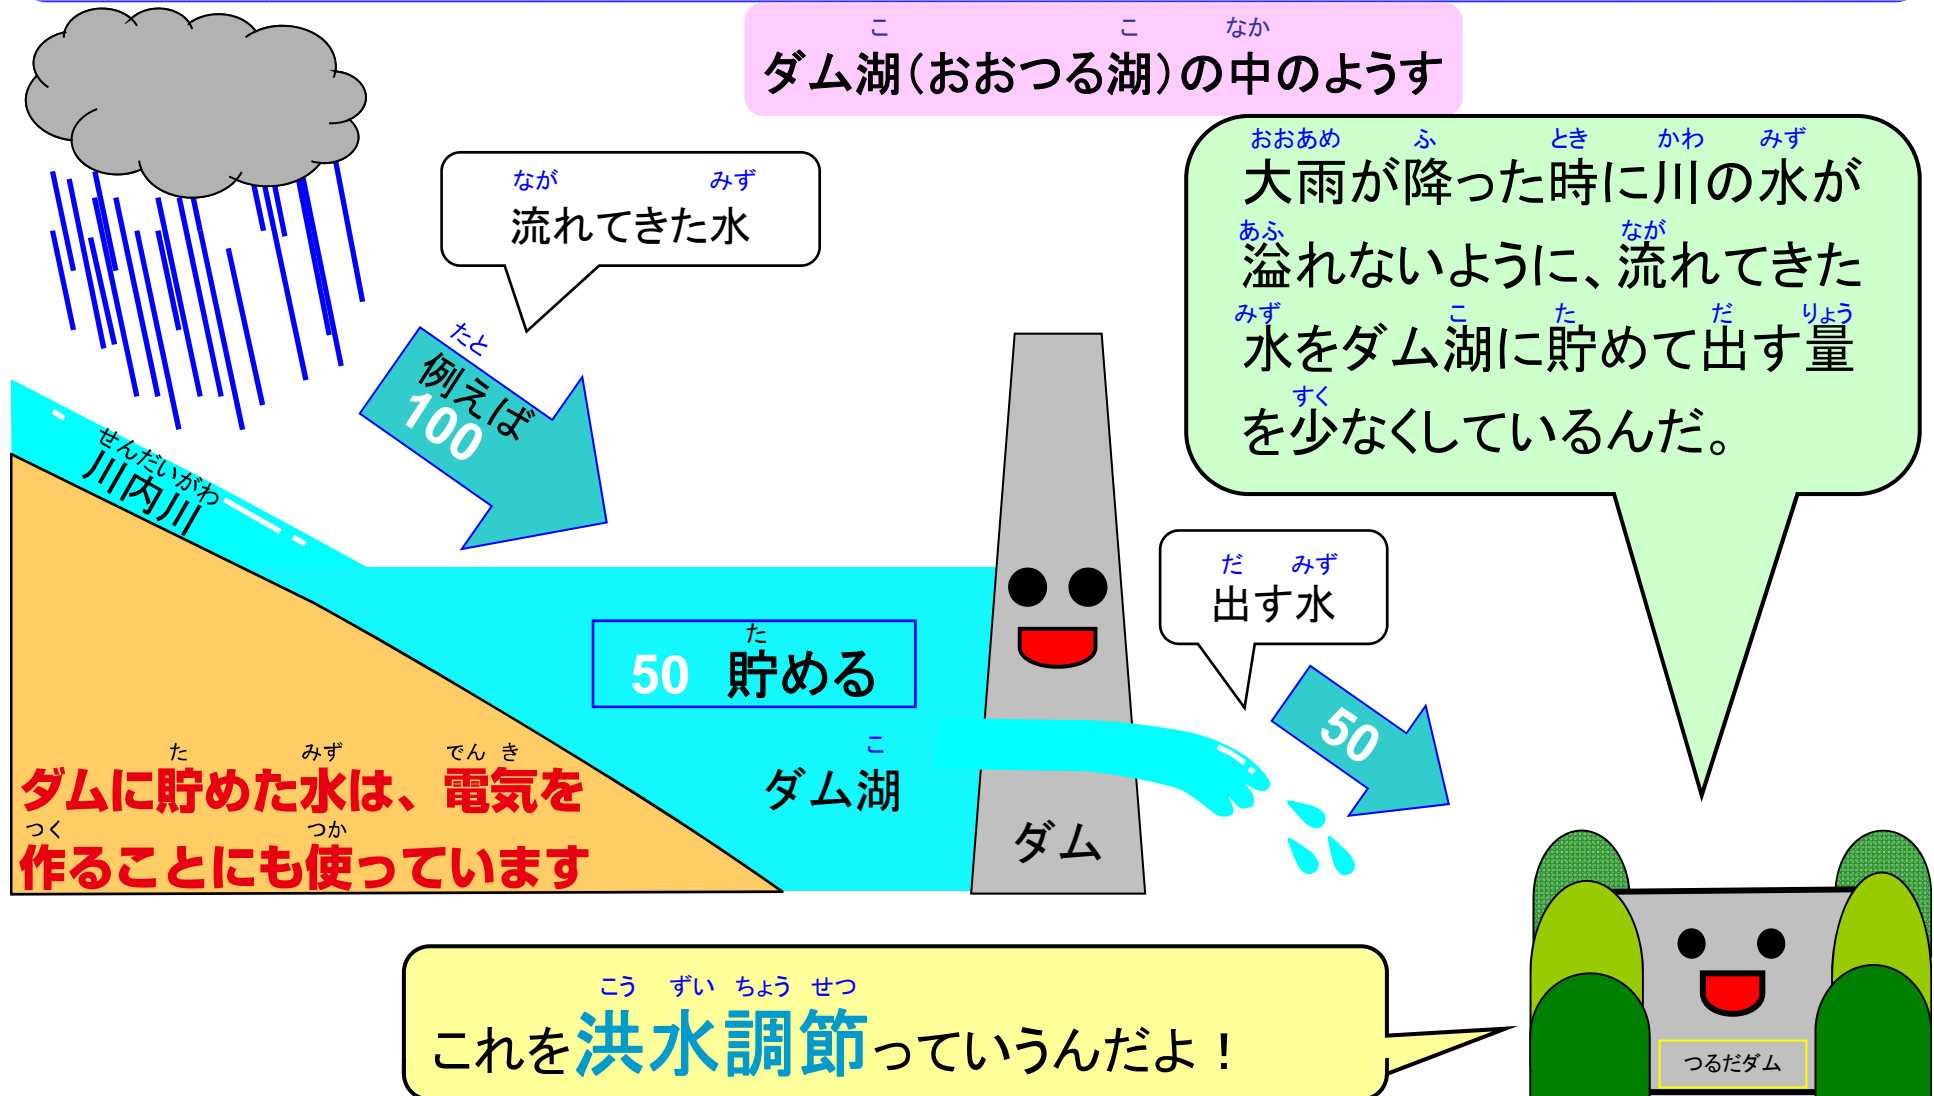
ダム湖(おおつる湖)の中のようす

流れてきた水

大雨が降った時に川の水が溢れないように、流れてきた水をダム湖に貯めて出す量を少なくしているんだ。

例えば 100

川内川

50 貯める

ダム湖

ダム

出す水

50

ダムに貯めた水は、電気を作ることにも使っています

これを洪水調節っていうんだよ！

つるだダム